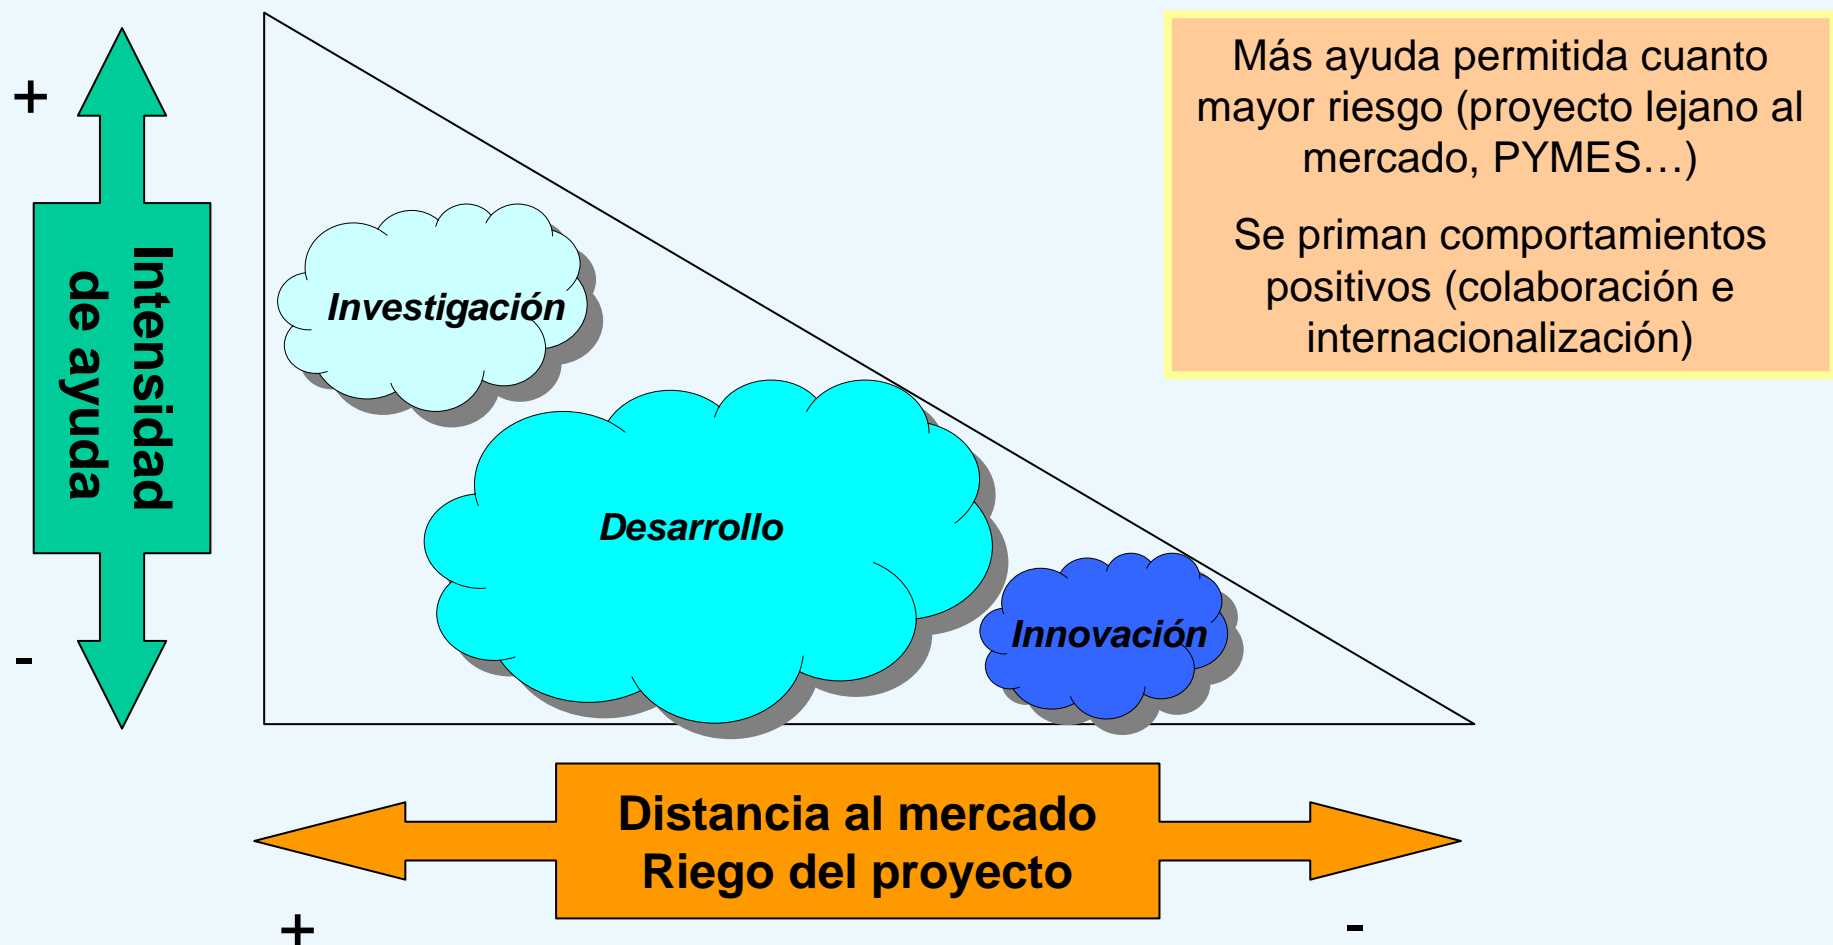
+

Intensidad de ayuda

-

Investigación

Desarrollo

Innovación

Más ayuda permitida cuanto mayor riesgo (proyecto lejano al mercado, PYMES…)

Se priman comportamientos positivos (colaboración e internacionalización)

Distancia al mercado
Riego del proyecto

+

-